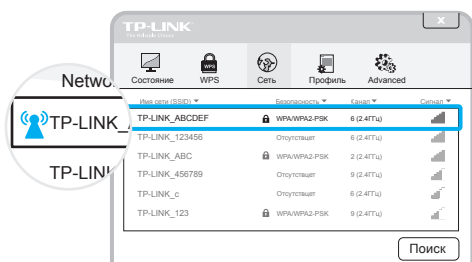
TP-LINK
The Reliable Choice

×

Состояние
WPS
Сеть
Профиль
Advanced

Netwo
TP-LINK_
TP-LINK

| Имя сети (SSID) ▼ | Безопасность ▼ | Канал ▼ | Сигнал ▼ |
|---|---|---|---|
| TP-LINK_ABCDEF | WPA/WPA2-PSK | 6 (2.4ГГц) | |
| TP-LINK_123456 | Отсутствует | 6 (2.4ГГц) | |
| TP-LINK_ABC | WPA/WPA2-PSK | 6 (2.4ГГц) | |
| TP-LINK_456789 | Отсутствует | 9 (2.4ГГц) | |
| TP-LINK_c | Отсутствует | 6 (2.4ГГц) | |
| TP-LINK_123 | WPA/WPA2-PSK | 9 (2.4ГГц) | |

Поиск